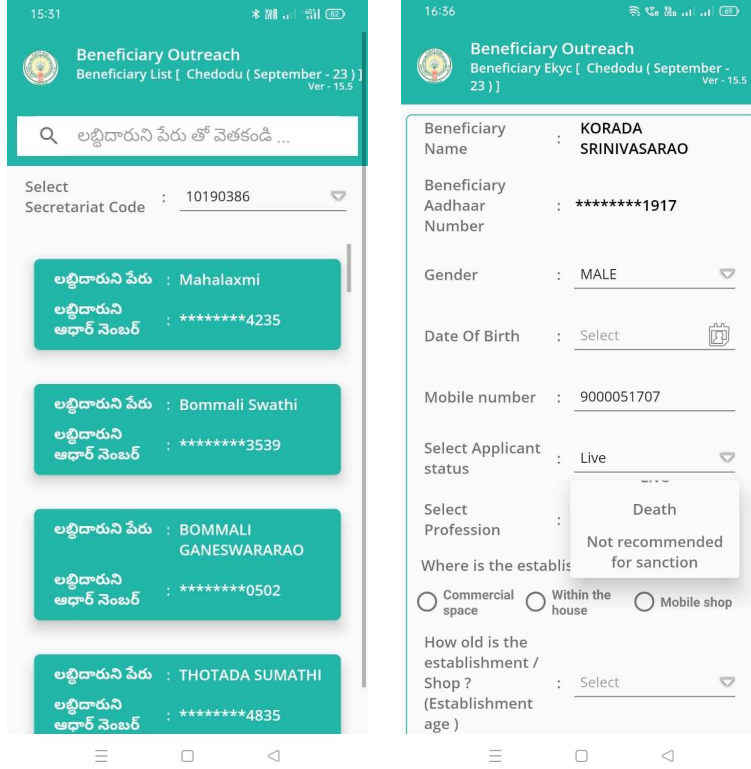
15:31

Beneficiary Outreach
Beneficiary List [ Chedodu ( September - 23 ) ]
Ver - 15.5

లబ్ధిదారుని పేరు తో వెతకండి ...

Select Secretariat Code : 10190386

లబ్ధిదారుని పేరు : Mahalaxmi
లబ్ధిదారుని ఆధార్ నెంబర్ : ********4235

లబ్ధిదారుని పేరు : Bommali Swathi
లబ్ధిదారుని ఆధార్ నెంబర్ : ********3539

లబ్ధిదారుని పేరు : BOMMALI GANESWARARAO
లబ్ధిదారుని ఆధార్ నెంబర్ : ********0502

లబ్ధిదారుని పేరు : THOTADA SUMATHI
లబ్ధిదారుని ఆధార్ నెంబర్ : ********4835

16:36

Beneficiary Outreach
Beneficiary Ekyc [ Chedodu ( September - 23 ) ]
Ver - 15.5

Beneficiary Name : KORADA SRINIVASARAO
Beneficiary Aadhaar Number : ********1917
Gender : MALE
Date Of Birth : Select
Mobile number : 9000051707
Select Applicant status : Live
Select Profession :
Death
Not recommended for sanction
Where is the establis
Commercial space
Within the house
Mobile shop
How old is the establishment / Shop ? (Establishment age) : Select